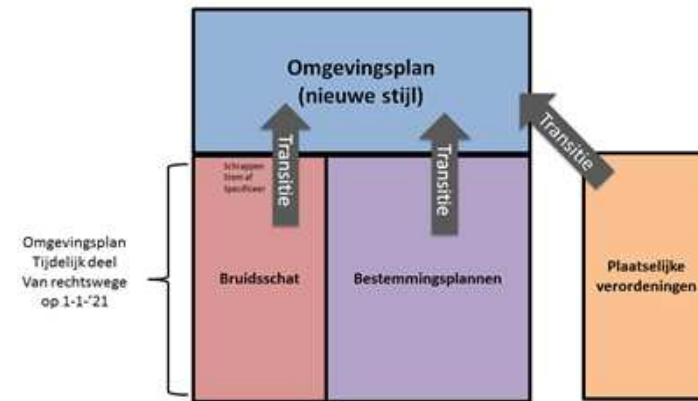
Omgevingsplan
(nieuwe stijl)

Transitie

Transitie

Transitie

Schrappen
Stem af
Specificeer

Omgevingsplan
Tijdelijk deel
Van rechtswege
op 1-1-'21

Bruidsschat

Bestemmingsplannen

Plaatselijke
verordeningen